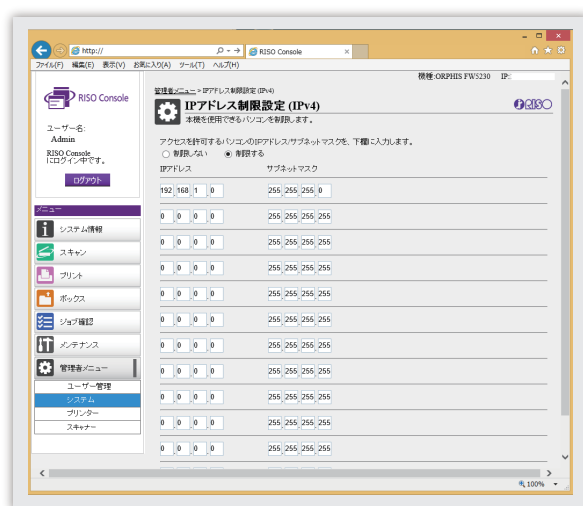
http://
RISO Console
ファイル(F) 編集(E) 表示(V) お気に入り(A) ツール(T) ヘルプ(H)

機種:ORPHIS FW5230 IP:

RISO Console

ユーザー名:
Admin
RISO Console
にログイン中です。

ログアウト

メニュー
システム情報
スキャン
プリント
ボックス
ジョブ確認
メンテナンス
管理者メニュー
ユーザー管理
システム
プリンター
スキャナー

管理者メニュー > IPアドレス制限設定 (IPv4)
IPアドレス制限設定 (IPv4)
本機を使用できるパソコンを制限します。
RISO

アクセスを許可するパソコンのIPアドレス/サブネットマスクを、下欄に入力します。
制限しない 制限する

| IPアドレス | サブネットマスク |
|---|---|
| 192 . 168 . 1 . 0 | 255 . 255 . 255 . 0 |
| 0 . 0 . 0 . 0 | 255 . 255 . 255 . 255 |
| 0 . 0 . 0 . 0 | 255 . 255 . 255 . 255 |
| 0 . 0 . 0 . 0 | 255 . 255 . 255 . 255 |
| 0 . 0 . 0 . 0 | 255 . 255 . 255 . 255 |
| 0 . 0 . 0 . 0 | 255 . 255 . 255 . 255 |
| 0 . 0 . 0 . 0 | 255 . 255 . 255 . 255 |
| 0 . 0 . 0 . 0 | 255 . 255 . 255 . 255 |
| 0 . 0 . 0 . 0 | 255 . 255 . 255 . 255 |
| 0 . 0 . 0 . 0 | 255 . 255 . 255 . 255 |
| 0 . 0 . 0 . 0 | 255 . 255 . 255 . 255 |

100%